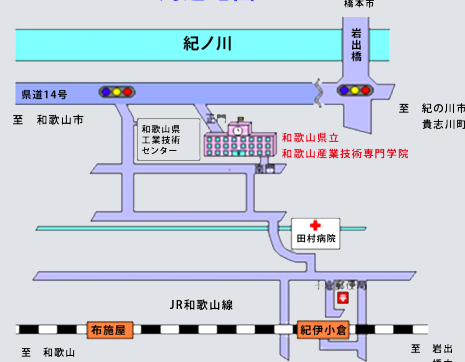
橋本市

紀ノ川

岩出橋

県道14号

至　和歌山市

至　紀の川市
貴志川町

和歌山県
工業技術
センター

和歌山県立
和歌山産業技術専門学院

田村病院

小倉郵便局

JR和歌山線

布施屋

紀伊小倉

至　和歌山

至　岩出
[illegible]